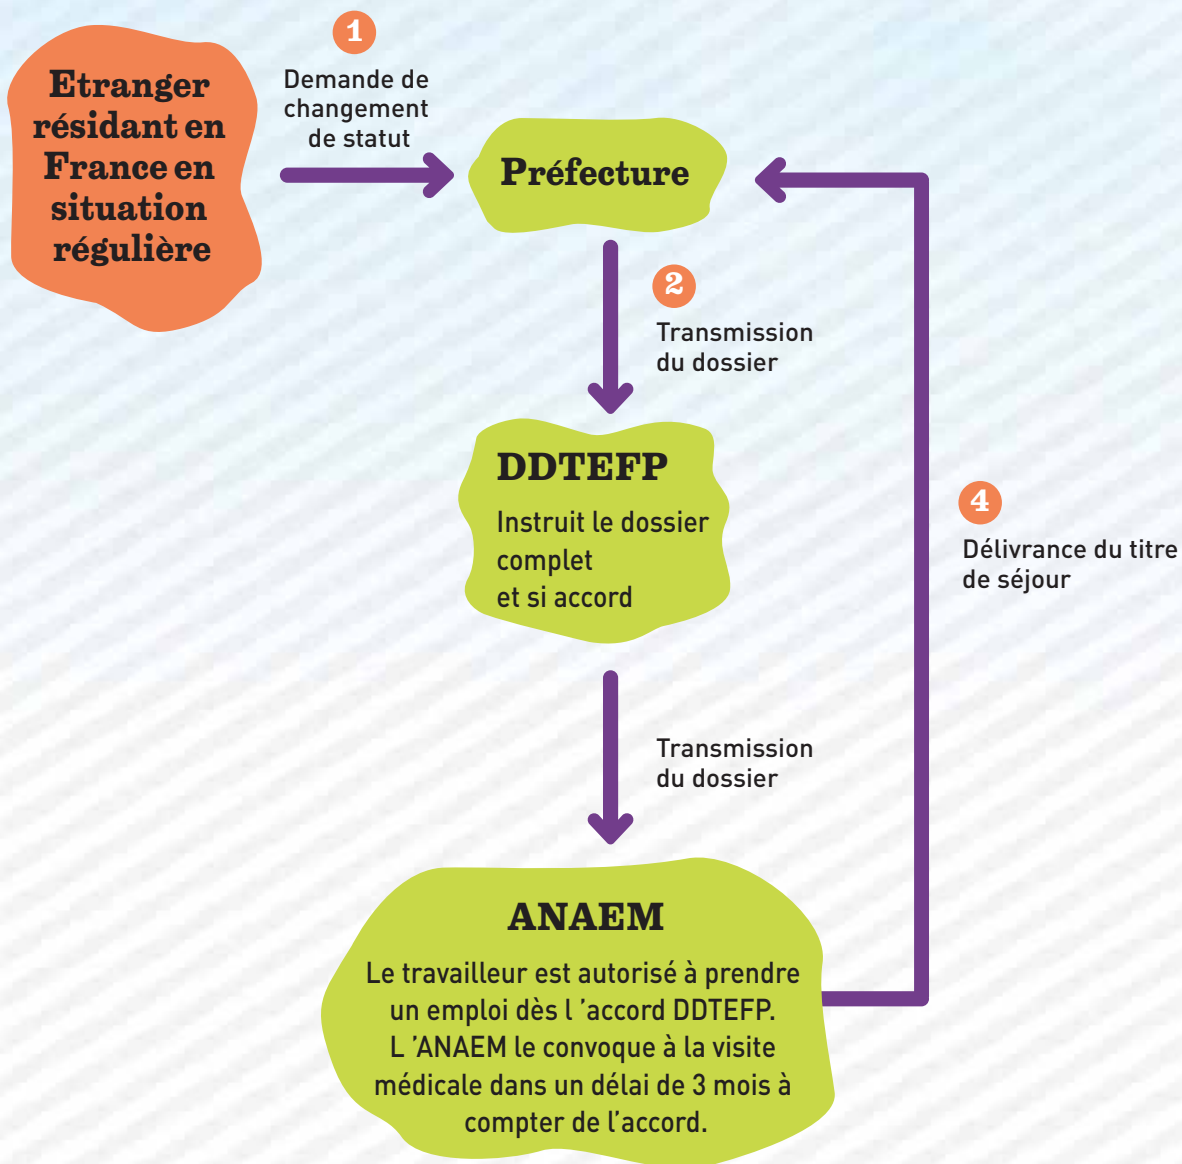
Etranger résidant en France en situation régulière

1

Demande de changement de statut

Préfecture

2

Transmission du dossier

DDTEFP

Instruit le dossier complet et si accord

Transmission du dossier

ANAEM

Le travailleur est autorisé à prendre un emploi dès l 'accord DDTEFP. L 'ANAEM le convoque à la visite médicale dans un délai de 3 mois à compter de l'accord.

4

Délivrance du titre de séjour